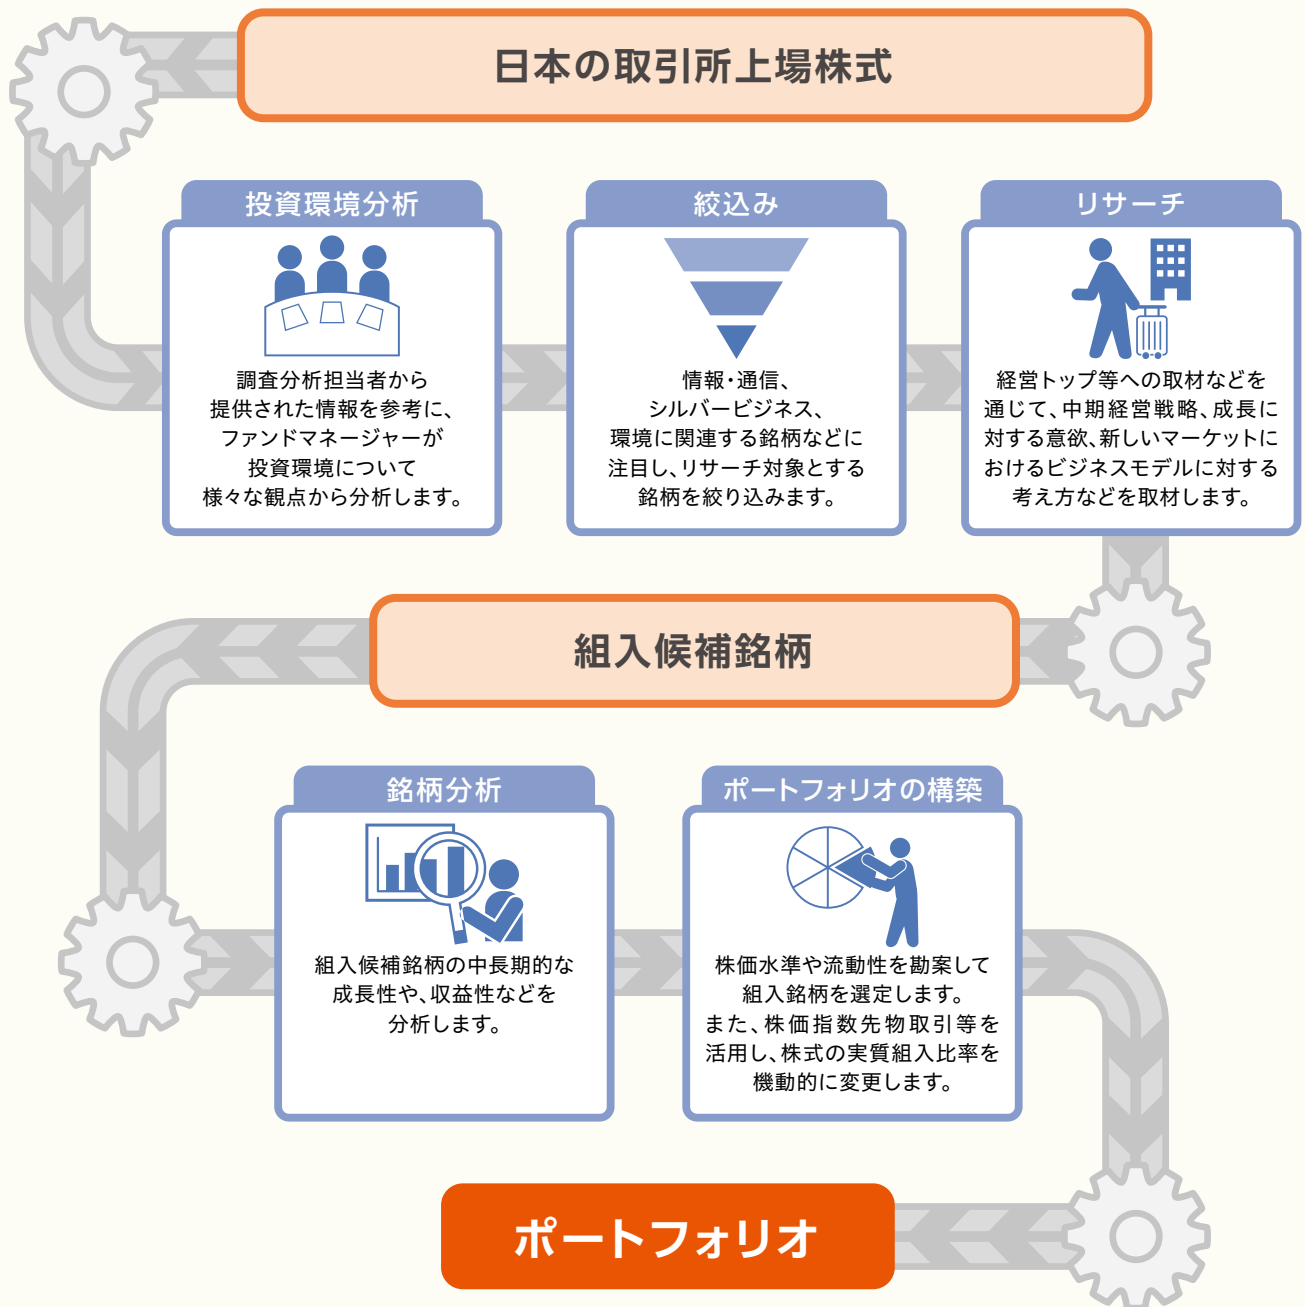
日本の取引所上場株式

投資環境分析

調査分析担当者から提供された情報を参考に、ファンドマネージャーが投資環境について様々な観点から分析します。

絞込み

情報・通信、シルバービジネス、環境に関連する銘柄などに注目し、リサーチ対象とする銘柄を絞り込みます。

リサーチ

経営トップ等への取材などを通じて、中期経営戦略、成長に対する意欲、新しいマーケットにおけるビジネスモデルに対する考え方などを取材します。

組入候補銘柄

銘柄分析

組入候補銘柄の中長期的な成長性や、収益性などを分析します。

ポートフォリオの構築

株価水準や流動性を勘案して組入銘柄を選定します。また、株価指数先物取引等を活用し、株式の実質組入比率を機動的に変更します。

ポートフォリオ